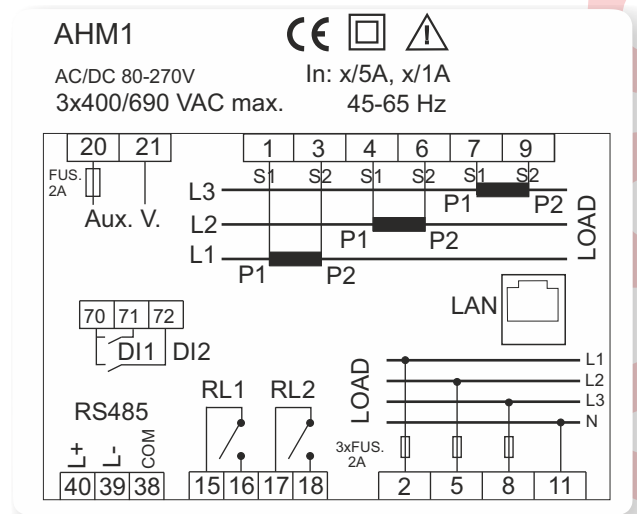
AHM1

CE

AC/DC 80-270V
3x400/690 VAC max.

In: x/5A, x/1A
45-65 Hz

20 21
FUS. 2A
Aux. V.

1 3 4 6 7 9
S1 S2 S1 S2 S1 S2
L3
L2
L1
P1 P2
P1 P2
P1 P2
LOAD

LAN

70 71 72
DI1 DI2

RS485
+ - COM
40 39 38

RL1 RL2
15 16 17 18

LOAD
L1
L2
L3
N
3xFUS. 2A
2 5 8 11